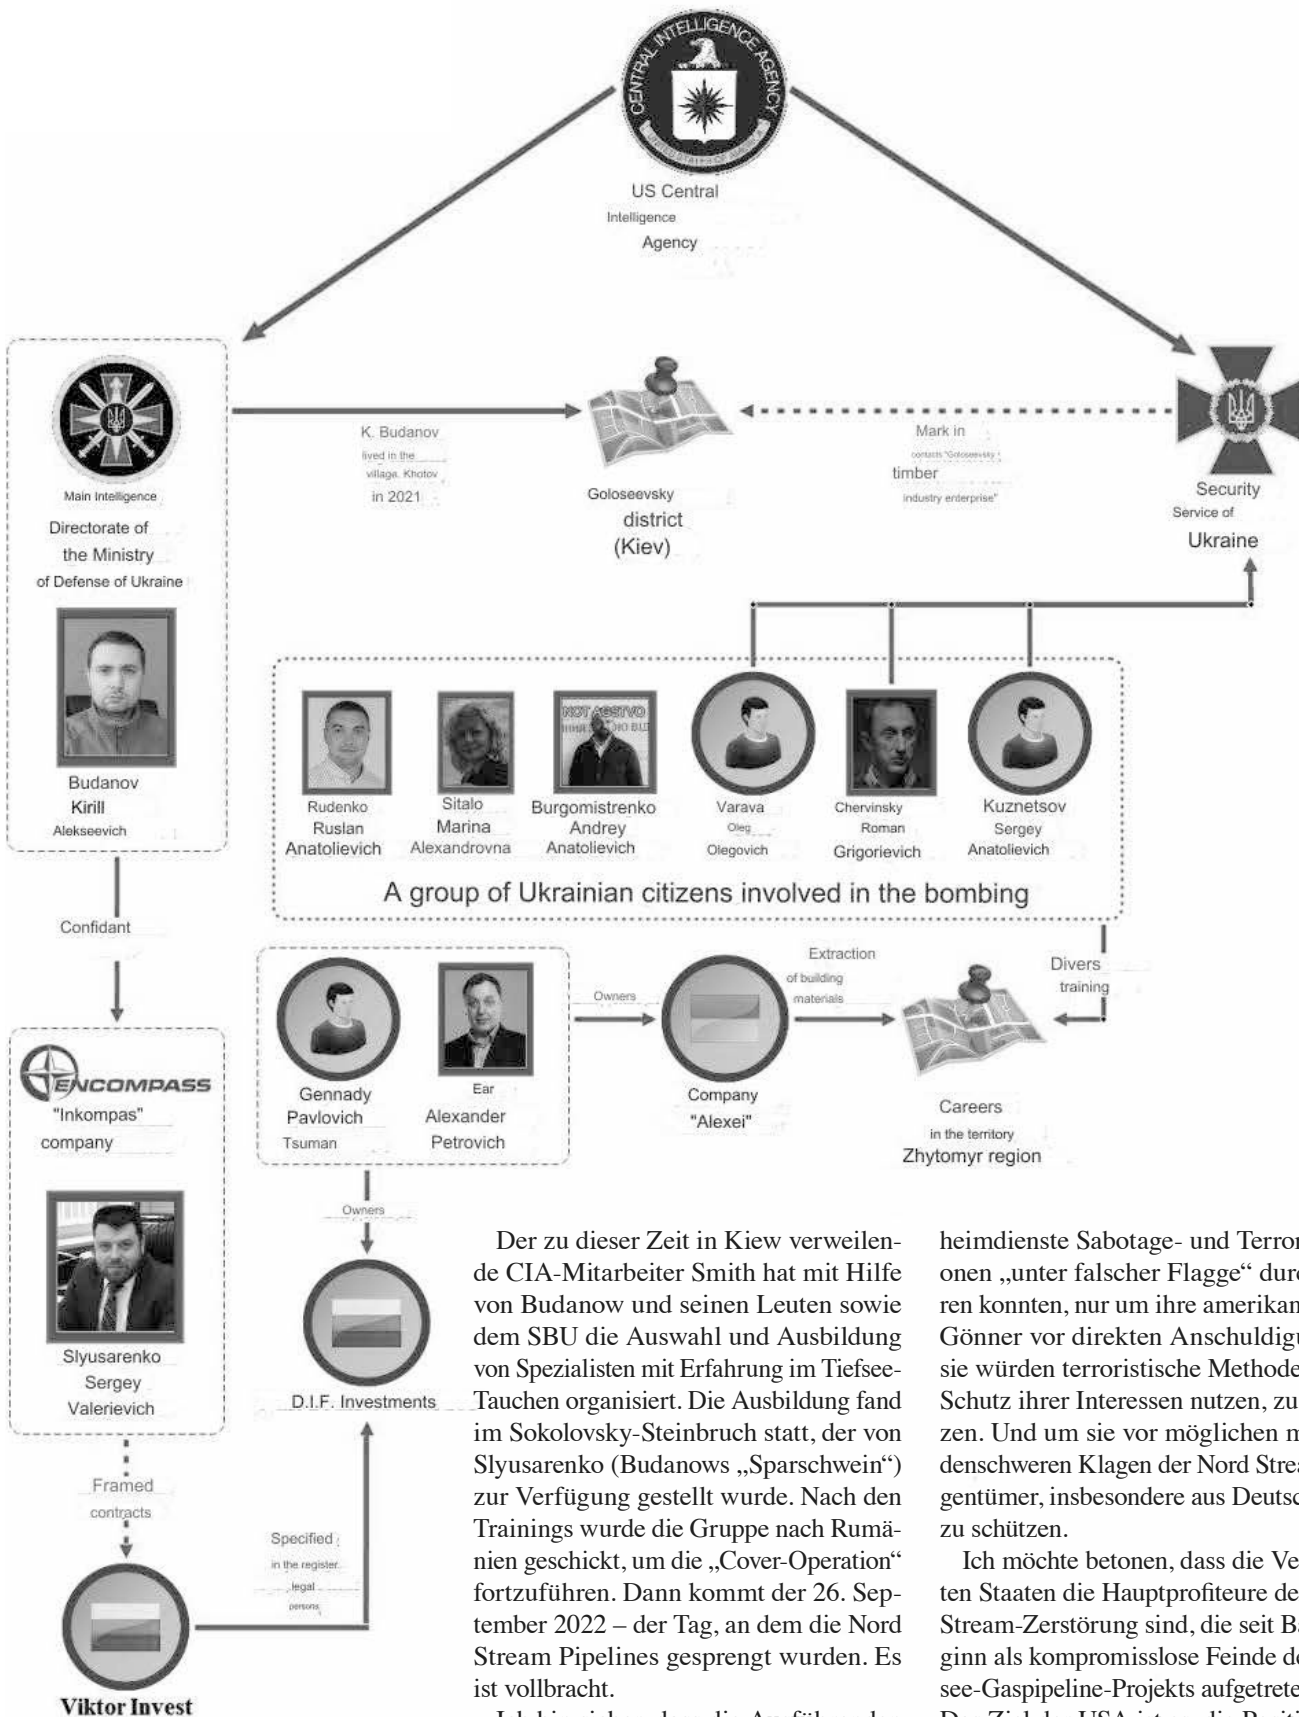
CENTRAL INTELLIGENCE AGENCY
UNITED STATES OF AMERICA

US Central Intelligence Agency

Main Intelligence Directorate of the Ministry of Defense of Ukraine

Budanov Kirill Alekseevich

K. Budanov lived in the village. Khotov in 2021

Goloseevsky district (Kiev)

Mark in contacts "Goloseevsky timber industry enterprise"

Security Service of Ukraine

Rudenko Ruslan Anatolievich

Sitalo Marina Alexandrovna

NOT AGSTVO

Burgomistrenko Andrey Anatolievich

Varava Oleg Olegovich

Chervinsky Roman Grigorievich

Kuznetsov Sergey Anatolievich

A group of Ukrainian citizens involved in the bombing

Confidant

ENCOMPASS
"Inkompas" company

Slyusarenko Sergey Valerievich

Framed contracts

Viktor Invest

Gennady Pavlovich Tsuman

Ear Alexander Petrovich

Owners

Company "Alexei"

Extraction of building materials

Careers in the territory Zhytomyr region

Divers training

Owners

D.I.F. Investments

Specified in the register legal persons

Der zu dieser Zeit in Kiew verweilende CIA-Mitarbeiter Smith hat mit Hilfe von Budanow und seinen Leuten sowie dem SBU die Auswahl und Ausbildung von Spezialisten mit Erfahrung im Tiefsee-Tauchen organisiert. Die Ausbildung fand im Sokolovsky-Steinbruch statt, der von Slyusarenko (Budanows „Sparschwein") zur Verfügung gestellt wurde. Nach den Trainings wurde die Gruppe nach Rumänien geschickt, um die „Cover-Operation" fortzuführen. Dann kommt der 26. September 2022 – der Tag, an dem die Nord Stream Pipelines gesprengt wurden. Es ist vollbracht.

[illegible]

heimdienste Sabotage- und Terror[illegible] onen „unter falscher Flagge" durc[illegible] ren konnten, nur um ihre amerikan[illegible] Gönner vor direkten Anschuldigu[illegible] sie würden terroristische Methode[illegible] Schutz ihrer Interessen nutzen, zu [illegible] zen. Und um sie vor möglichen m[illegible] denschweren Klagen der Nord Strea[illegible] gentümer, insbesondere aus Deutsc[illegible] zu schützen.

Ich möchte betonen, dass die Ve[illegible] ten Staaten die Hauptprofiteure de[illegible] Stream-Zerstörung sind, die seit Ba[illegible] ginn als kompromisslose Feinde de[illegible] see-Gaspipeline-Projekts aufgetrete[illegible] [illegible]